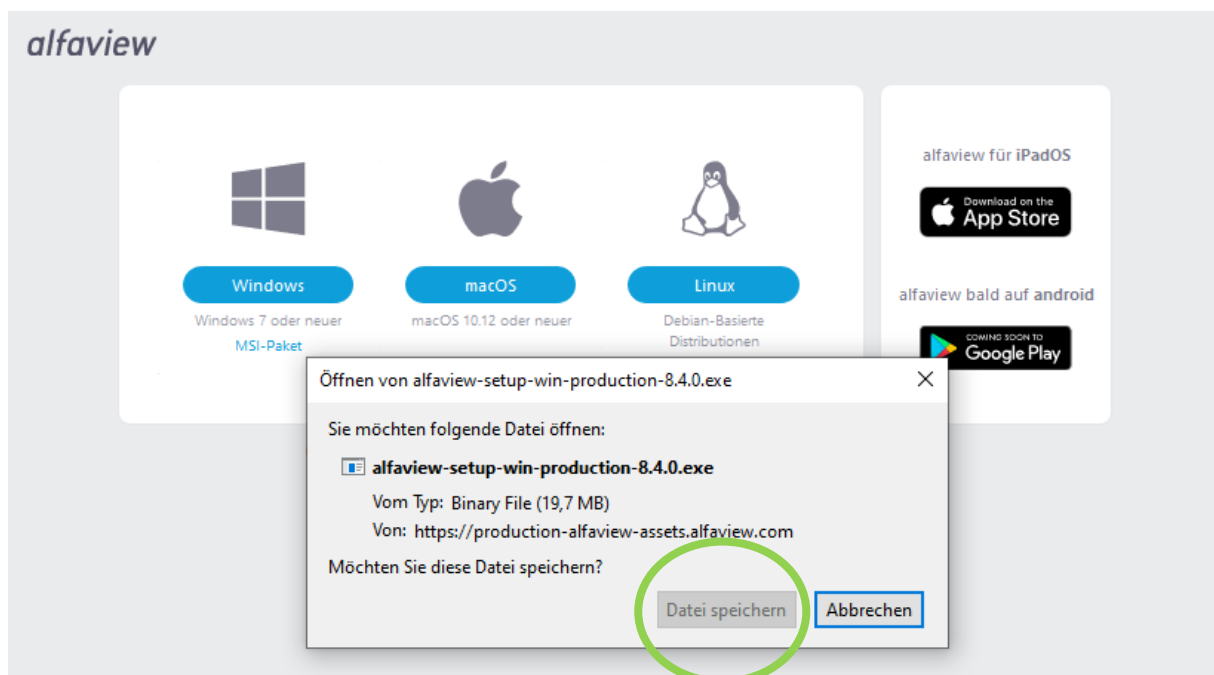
alfaview

Windows
Windows 7 oder neuer
MSI-Paket

macOS
macOS 10.12 oder neuer

Linux
Debian-Basierte Distributionen

alfaview für iPadOS

Download on the App Store

alfaview bald auf android

COMING SOON TO Google Play

Öffnen von alfaview-setup-win-production-8.4.0.exe

Sie möchten folgende Datei öffnen:

alfaview-setup-win-production-8.4.0.exe
Vom Typ: Binary File (19,7 MB)
Von: https://production-alfaview-assets.alfaview.com

Möchten Sie diese Datei speichern?

Datei speichern
Abbrechen